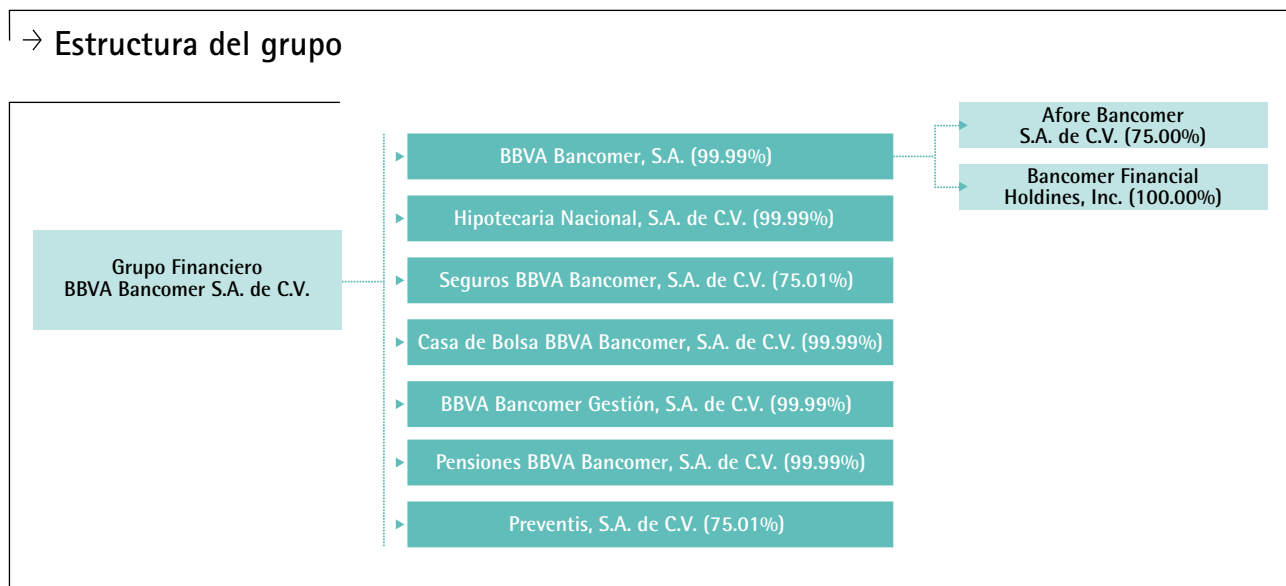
→ Estructura del grupo

Grupo Financiero BBVA Bancomer S.A. de C.V.

BBVA Bancomer, S.A. (99.99%)

Hipotecaria Nacional, S.A. de C.V. (99.99%)

Seguros BBVA Bancomer, S.A. de C.V. (75.01%)

Casa de Bolsa BBVA Bancomer, S.A. de C.V. (99.99%)

BBVA Bancomer Gestión, S.A. de C.V. (99.99%)

Pensiones BBVA Bancomer, S.A. de C.V. (99.99%)

Preventis, S.A. de C.V. (75.01%)

Afore Bancomer S.A. de C.V. (75.00%)

Bancomer Financial Holdines, Inc. (100.00%)